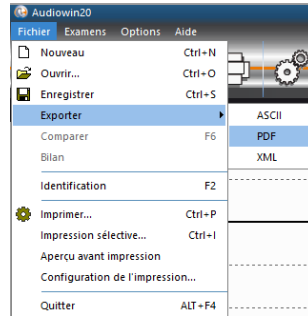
Audiowin20
Fichier Examens Options Aide
Nouveau Ctrl+N
Ouvrir... Ctrl+O
Enregistrer Ctrl+S
Exporter
Comparer F6
Bilan
Identification F2
Imprimer... Ctrl+P
Impression sélective... Ctrl+I
Aperçu avant impression
Configuration de l'impression...
Quitter ALT+F4
ASCII
PDF
XML